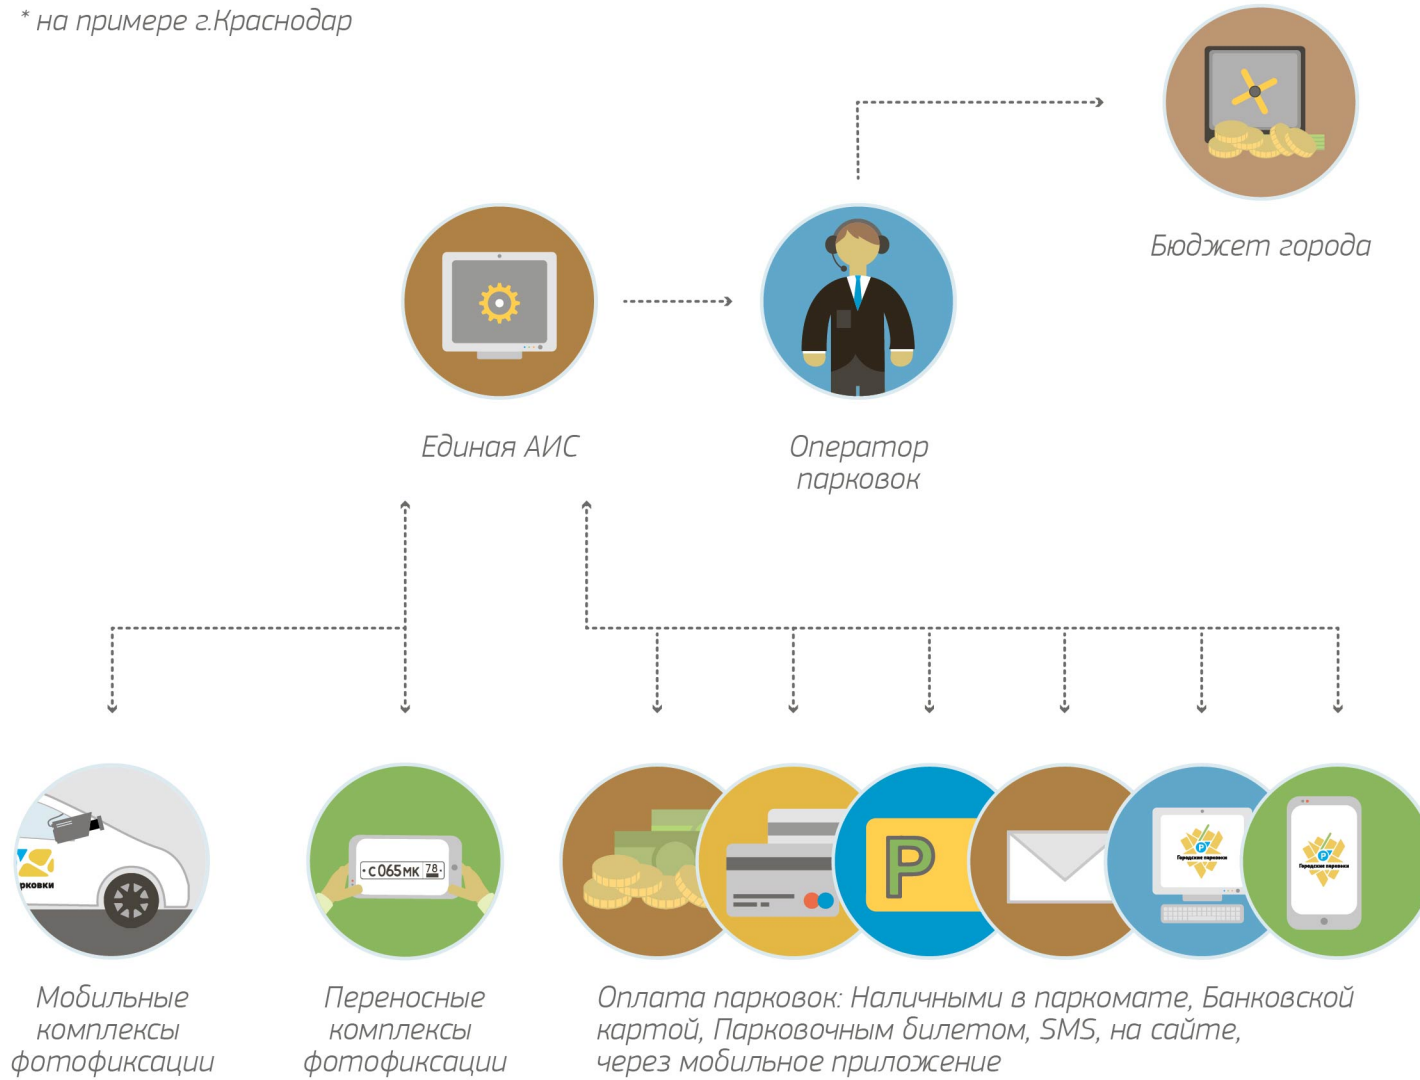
* на примере г.Краснодар

Бюджет города

Единая АИС

Оператор парковок

рковки

С065МК 78

P

Городские парковки

Городские парковки

Мобильные комплексы фотофиксации

Переносные комплексы фотофиксации

Оплата парковок: Наличными в паркомате, Банковской картой, Парковочным билетом, SMS, на сайте, через мобильное приложение